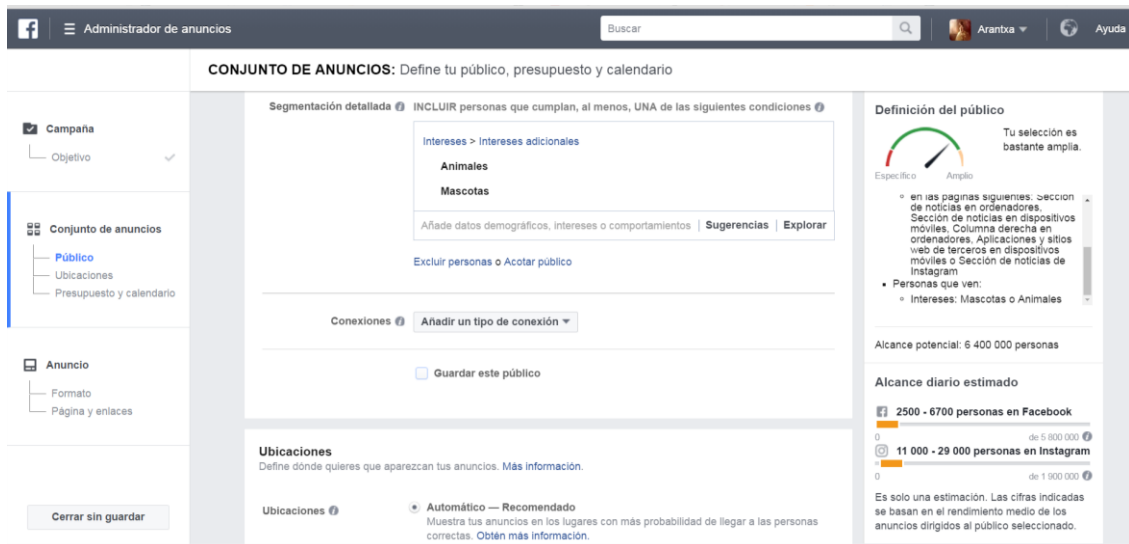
Administrador de anuncios

Buscar

Arantxa

Ayuda

CONJUNTO DE ANUNCIOS: Define tu público, presupuesto y calendario

Campaña
Objetivo

Conjunto de anuncios
Público
Ubicaciones
Presupuesto y calendario

Anuncio
Formato
Página y enlaces

Cerrar sin guardar

Segmentación detallada INCLUIR personas que cumplan, al menos, UNA de las siguientes condiciones

Intereses > Intereses adicionales
Animales
Mascotas

Añade datos demográficos, intereses o comportamientos | Sugerencias | Explorar

Excluir personas o Acotar público

Conexiones Añadir un tipo de conexión

Guardar este público

Ubicaciones
Define dónde quieres que aparezcan tus anuncios. Más información.

Ubicaciones

Automático — Recomendado
Muestra tus anuncios en los lugares con más probabilidad de llegar a las personas correctas. Obtén más información.

Definición del público

Tu selección es bastante amplia.

Específico Amplio

◦ en las páginas siguientes: Sección de noticias en ordenadores, Sección de noticias en dispositivos móviles, Columna derecha en ordenadores, Aplicaciones y sitios web de terceros en dispositivos móviles o Sección de noticias de Instagram
• Personas que ven:
◦ Intereses: Mascotas o Animales

Alcance potencial: 6 400 000 personas

Alcance diario estimado

2500 - 6700 personas en Facebook
0 de 5 800 000

11 000 - 29 000 personas en Instagram
0 de 1 900 000

Es solo una estimación. Las cifras indicadas se basan en el rendimiento medio de los anuncios dirigidos al público seleccionado.